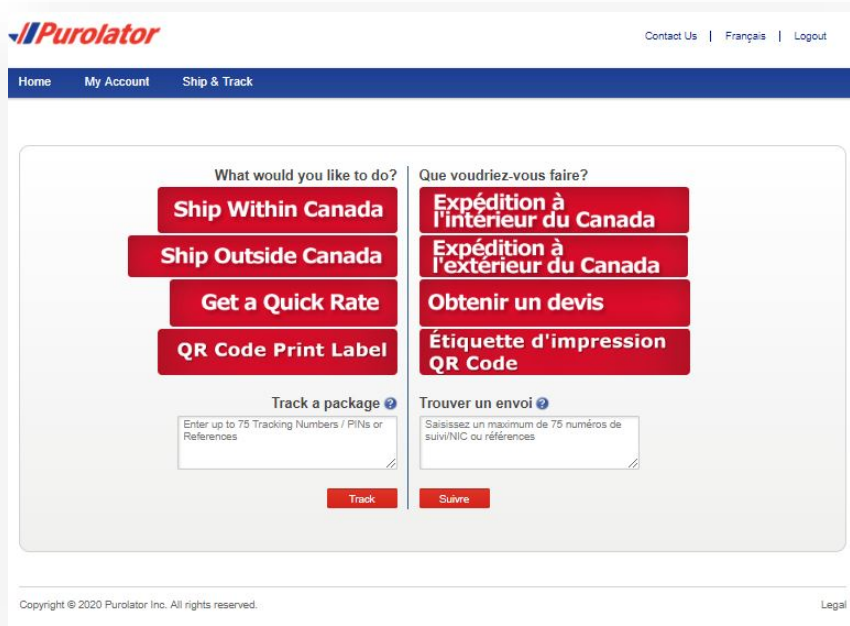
Purolator

Contact Us | Français | Logout

Home My Account Ship & Track

What would you like to do?

Ship Within Canada

Ship Outside Canada

Get a Quick Rate

QR Code Print Label

Que voudriez-vous faire?

Expédition à l'intérieur du Canada

Expédition à l'extérieur du Canada

Obtenir un devis

Étiquette d'impression QR Code

Track a package

Enter up to 75 Tracking Numbers / PINs or References

Track

Trouver un envoi

Saisissez un maximum de 75 numéros de suivi/NIC ou références

Suivre

Copyright © 2020 Purolator Inc. All rights reserved.

Legal